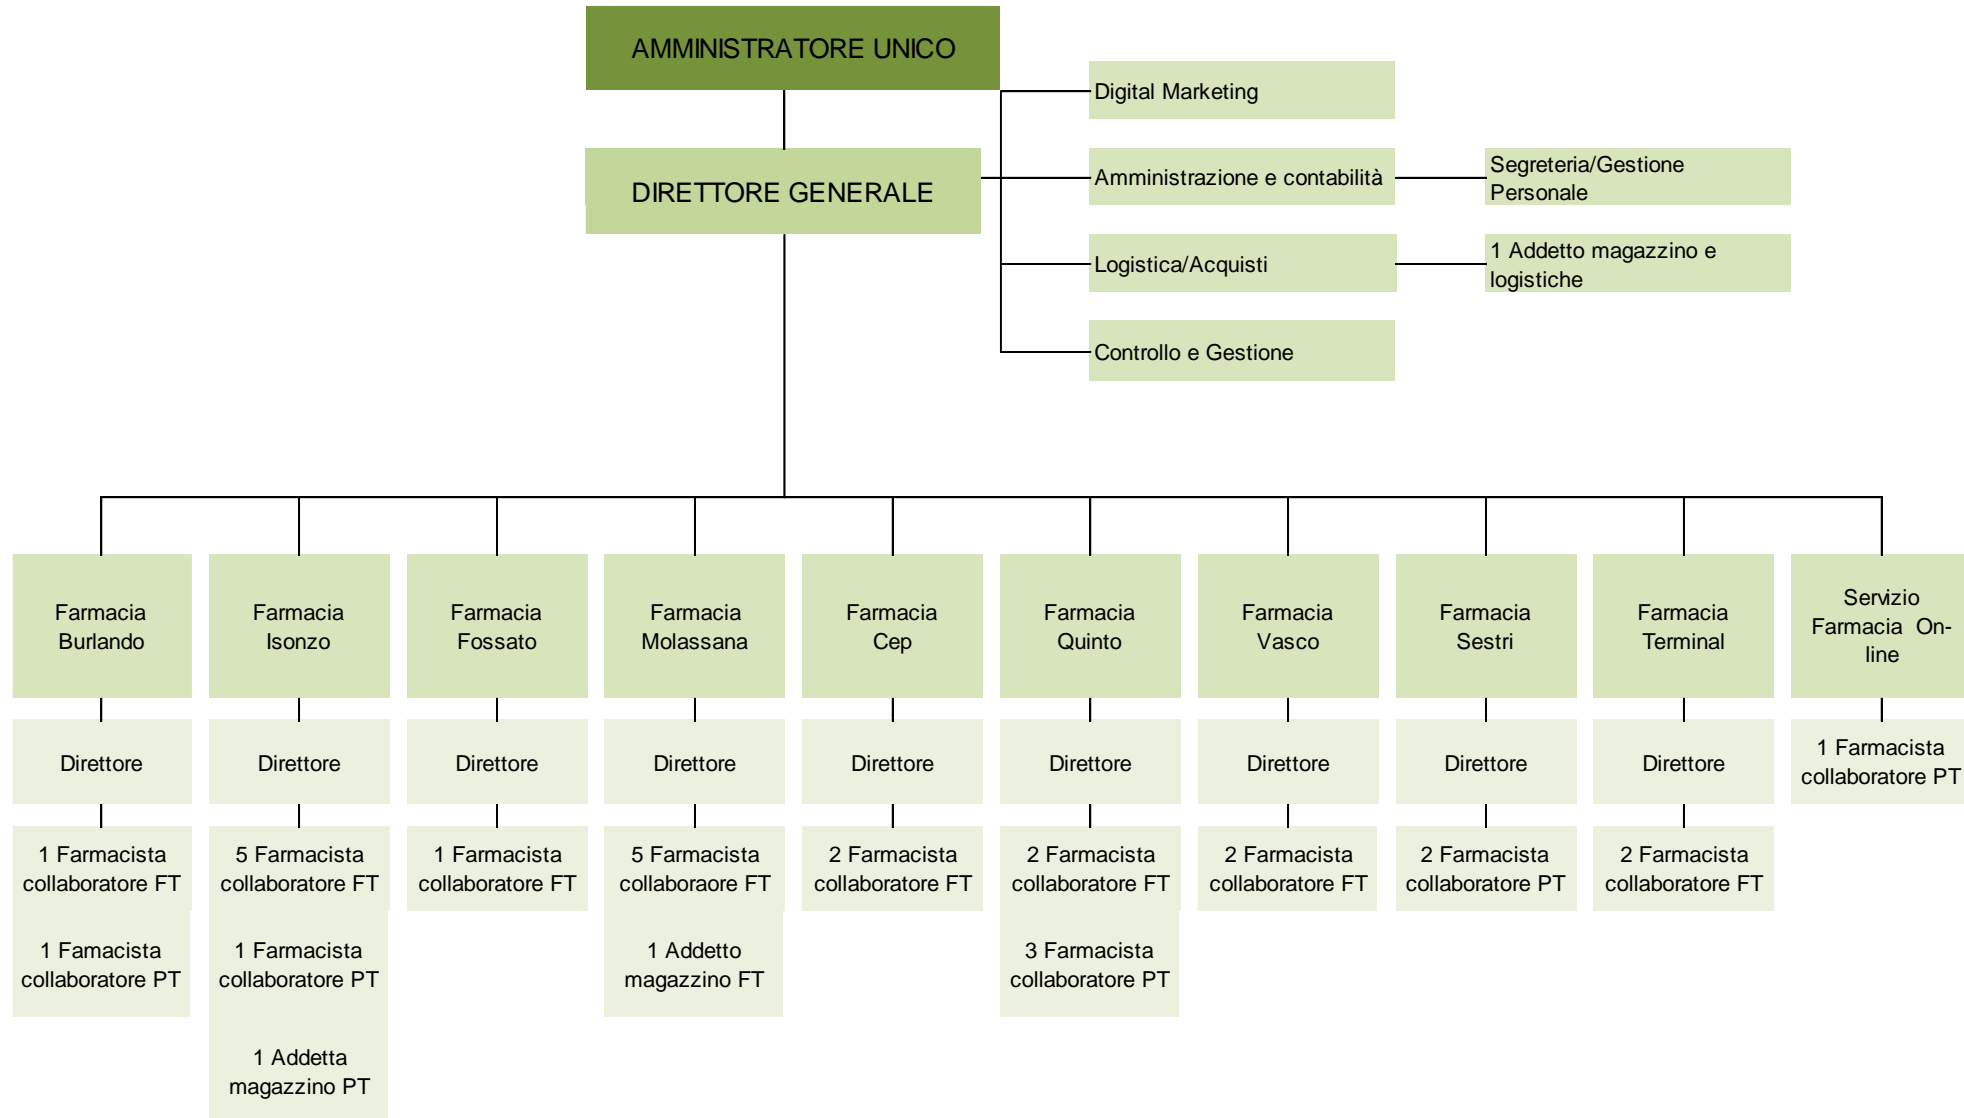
AMMINISTRATORE UNICO

DIRETTORE GENERALE

Digital Marketing

Amministrazione e contabilità

Segreteria/Gestione Personale

Logistica/Acquisti

1 Addetto magazzino e logistiche

Controllo e Gestione

Farmacia Burlando

Direttore

1 Farmacista collaboratore FT

1 Famacista collaboratore PT

Farmacia Isonzo

Direttore

5 Farmacista collaboratore FT

1 Farmacista collaboratore PT

1 Addetta magazzino PT

Farmacia Fossato

Direttore

1 Farmacista collaboratore FT

Farmacia Molassana

Direttore

5 Farmacista collaboraore FT

1 Addetto magazzino FT

Farmacia Cep

Direttore

2 Farmacista collaboratore FT

Farmacia Quinto

Direttore

2 Farmacista collaboratore FT

3 Farmacista collaboratore PT

Farmacia Vasco

Direttore

2 Farmacista collaboratore FT

Farmacia Sestri

Direttore

2 Farmacista collaboratore PT

Farmacia Terminal

Direttore

2 Farmacista collaboratore FT

Servizio Farmacia On-line

1 Farmacista collaboratore PT